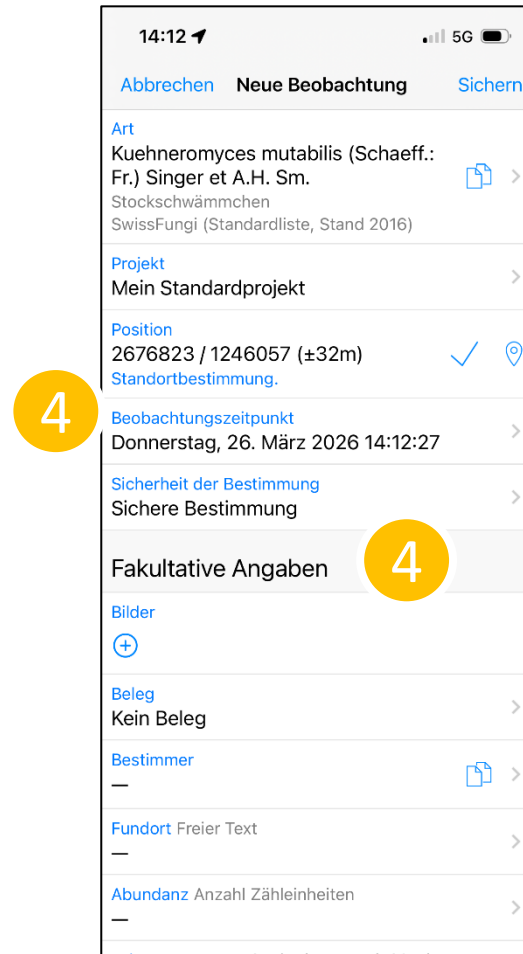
14:12

5G

Abbrechen Neue Beobachtung Sichern

Art
Kuehneromyces mutabilis (Schaeff.: Fr.) Singer et A.H. Sm.
Stockschwämmchen
SwissFungi (Standardliste, Stand 2016)

Projekt
Mein Standardprojekt

Position
2676823 / 1246057 (±32m)
Standortbestimmung.

4

Beobachtungszeitpunkt
Donnerstag, 26. März 2026 14:12:27

Sicherheit der Bestimmung
Sichere Bestimmung

4

Fakultative Angaben

Bilder

Beleg
Kein Beleg

Bestimmer
—

Fundort Freier Text
—

Abundanz Anzahl Zähleinheiten
—